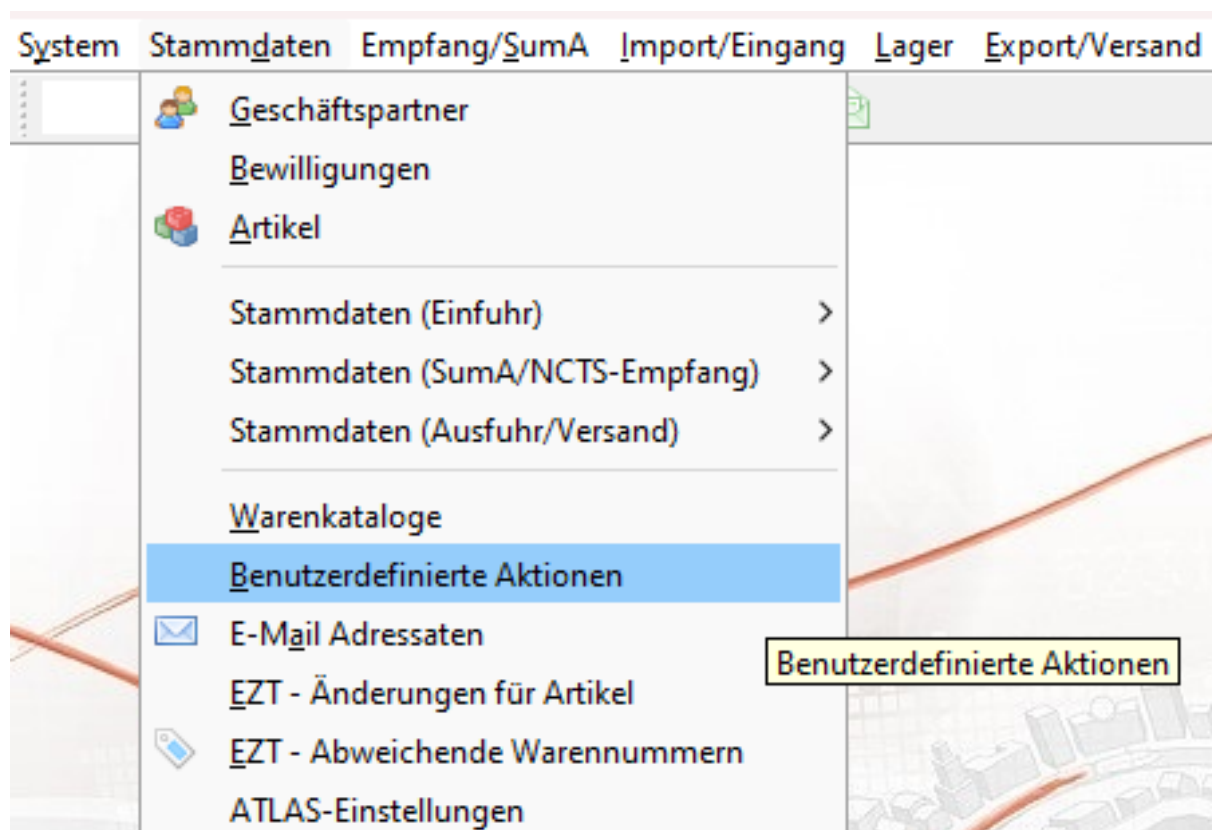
System Stammdaten Empfang/SumA Import/Eingang Lager Export/Versand

Geschäftspartner
Bewilligungen
Artikel
Stammdaten (Einfuhr) >
Stammdaten (SumA/NCTS-Empfang) >
Stammdaten (Ausfuhr/Versand) >
Warenkataloge
Benutzerdefinierte Aktionen
E-Mail Adressaten
EZT - Änderungen für Artikel
EZT - Abweichende Warennummern
ATLAS-Einstellungen

Benutzerdefinierte Aktionen